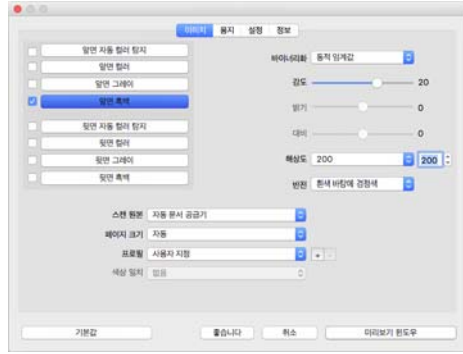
이미지 용지 설정 정보

앞면 자동 컬러 탐지
앞면 컬러
앞면 그레이
앞면 흑백
뒷면 자동 컬러 탐지
뒷면 컬러
뒷면 그레이
뒷면 흑백

바이너리화 동적 임계값
감도 20
밝기 0
대비 0
해상도 200 200
반전 흰색 바탕에 검정색

스캔 원본 자동 문서 공급기
페이지 크기 자동
프로필 사용자 지정 + -
색상 일치 없음

기본값 좋습니다 취소 미리보기 윈도우